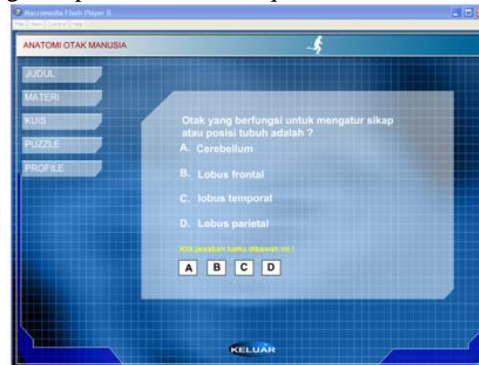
Macromedia Flash Player 8
File View Control Help

ANATOMI OTAK MANUSIA

JUDUL
MATERI
KUIS
PUZZLE
PROFILE

Otak yang berfungsi untuk mengatur sikap atau posisi tubuh adalah ?

A. Cerebellum

B. Lobus frontal

C. lobus temporal

D. Lobus parietal

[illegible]

A B C D

KELUAR